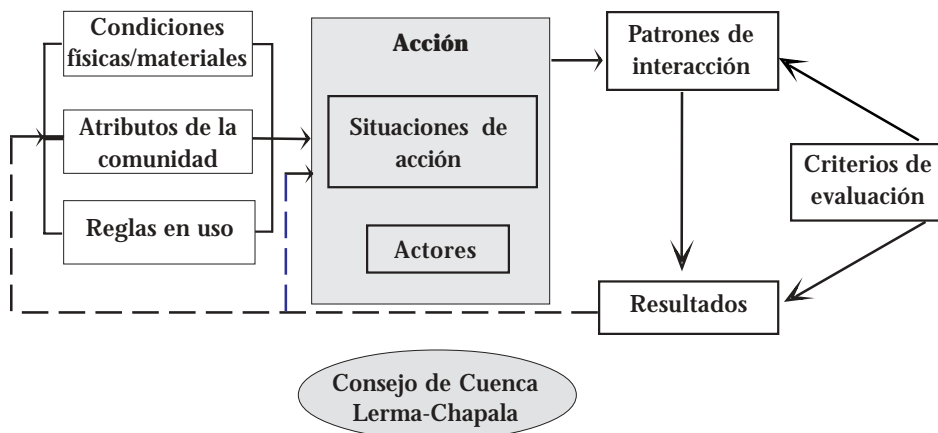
Condiciones físicas/materiales

Atributos de la comunidad

Reglas en uso

Acción

Situaciones de acción

Actores

Patrones de interacción

Criterios de evaluación

Resultados

Consejo de Cuenca Lerma-Chapala